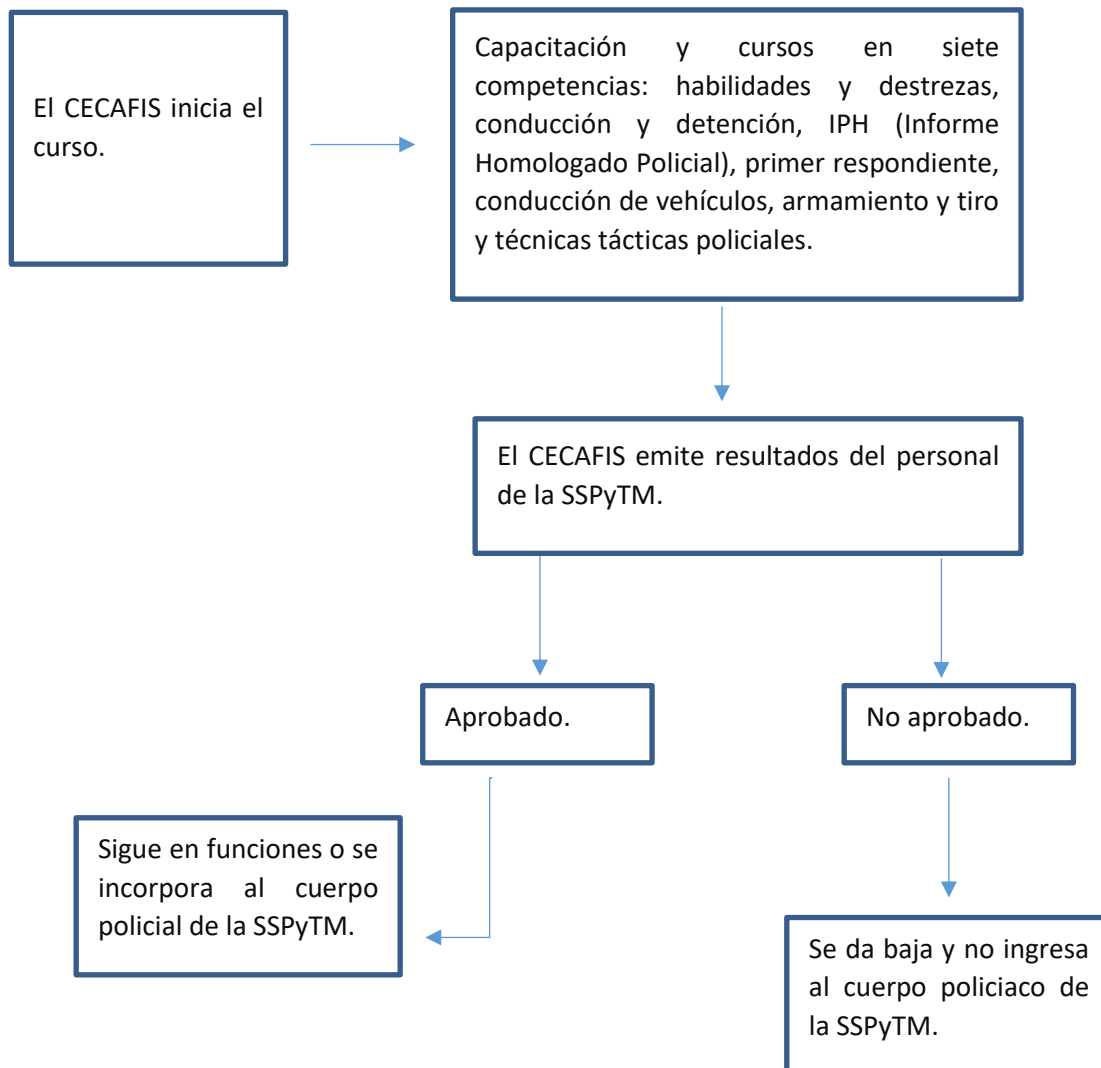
El CECAFIS inicia el curso.

Capacitación y cursos en siete competencias: habilidades y destrezas, conducción y detención, IPH (Informe Homologado Policial), primer respondiente, conducción de vehículos, armamiento y tiro y técnicas tácticas policiales.

El CECAFIS emite resultados del personal de la SSPyTM.

Aprobado.

No aprobado.

Sigue en funciones o se incorpora al cuerpo policial de la SSPyTM.

Se da baja y no ingresa al cuerpo policiaco de la SSPyTM.